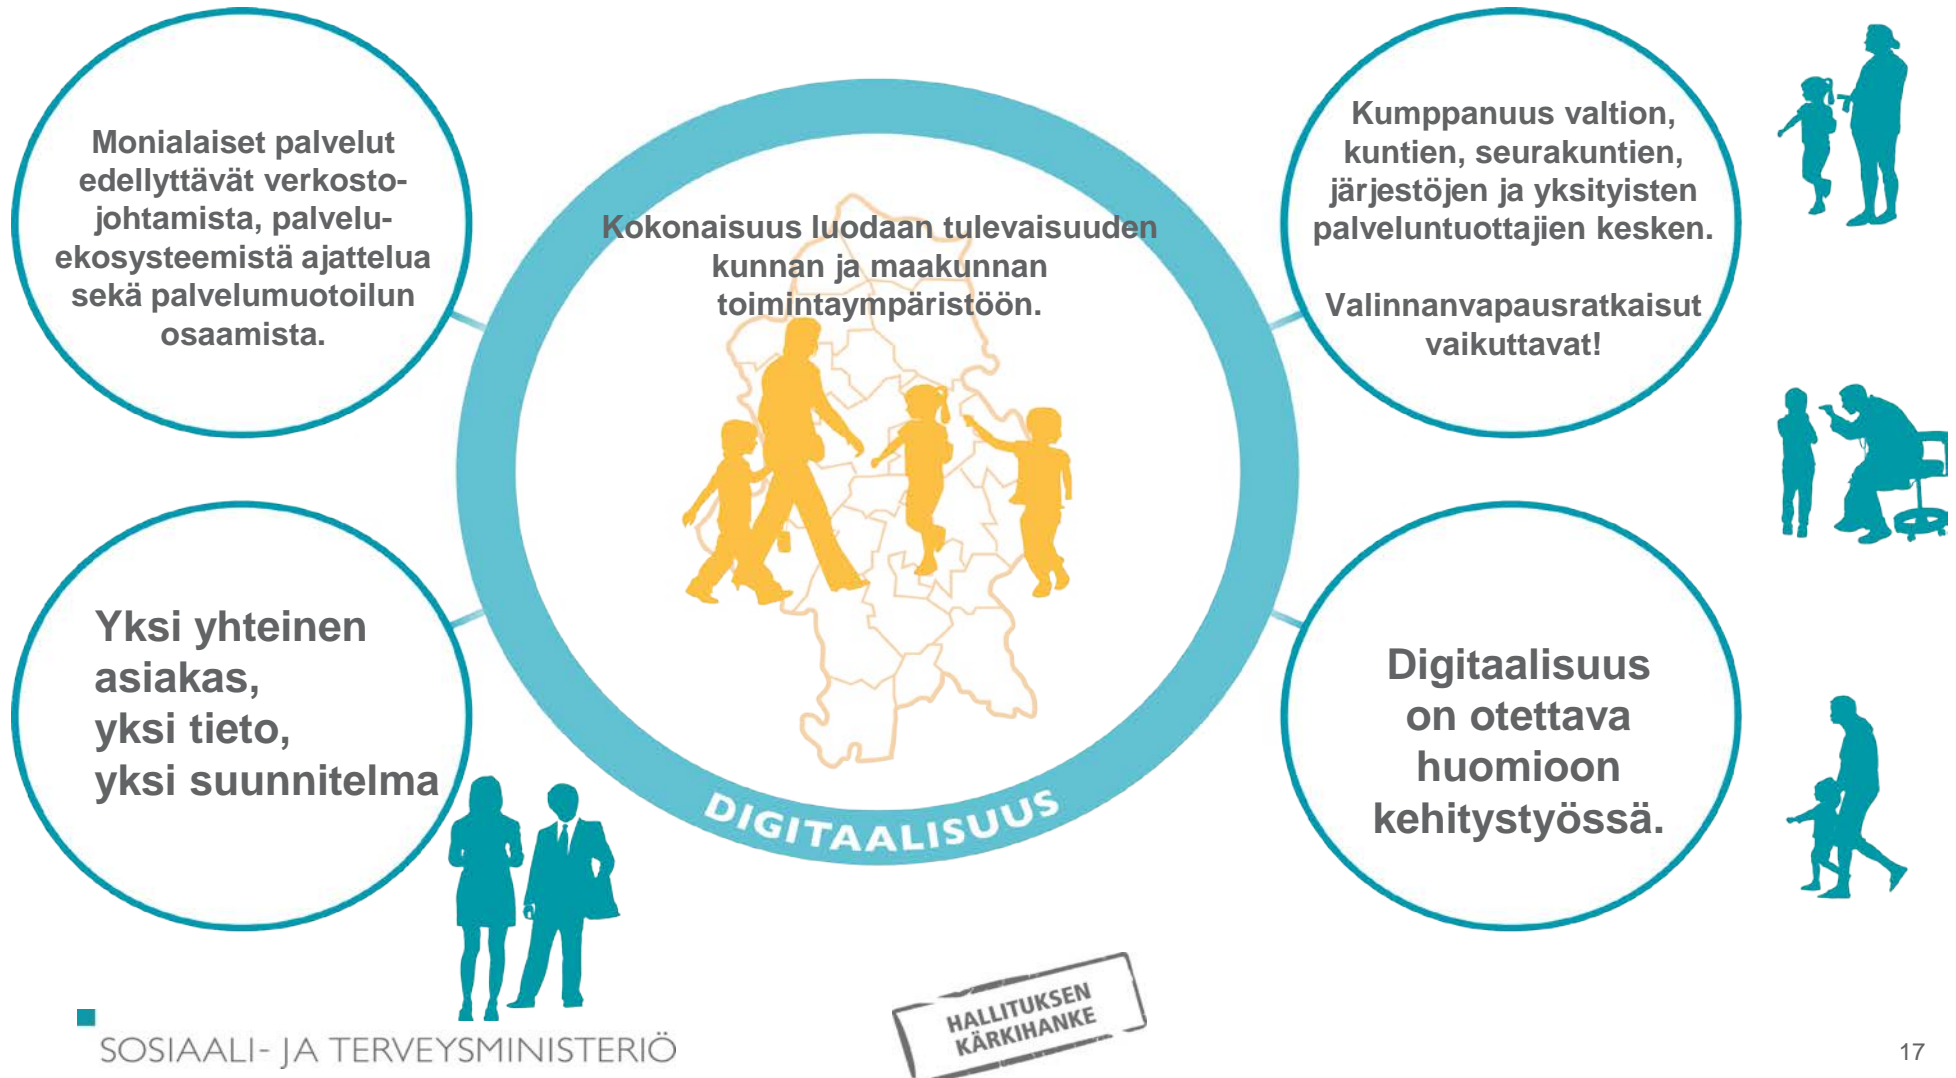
Monialaiset palvelut edellyttävät verkostojohtamista, palveluekosysteemistä ajattelua sekä palvelumuotoilun osaamista.

Kokonaisuus luodaan tulevaisuuden kunnan ja maakunnan toimintaympäristöön.

Kumppanuus valtion, kuntien, seurakuntien, järjestöjen ja yksityisten palveluntuottajien kesken.

Valinnanvapausratkaisut vaikuttavat!

Yksi yhteinen asiakas, yksi tieto, yksi suunnitelma

DIGITAALISUUS

Digitaalisuus on otettava huomioon kehitystyössä.

SOSIAALI- JA TERVEYSMINISTERIÖ

HALLITUKSEN KÄRKIHANKE

17